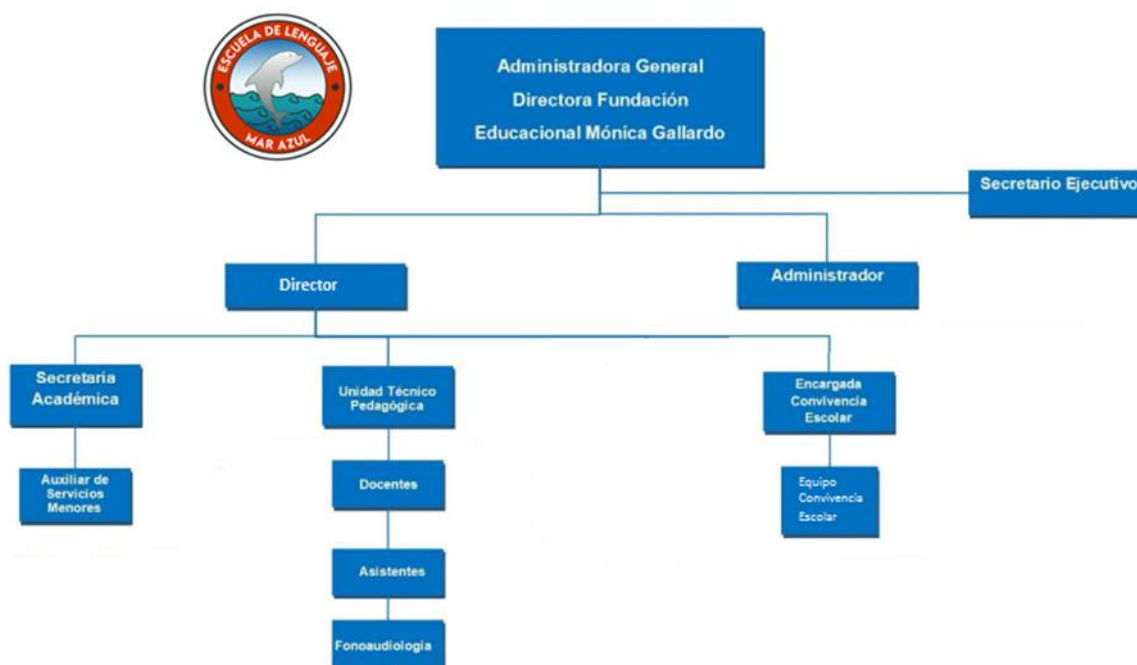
ESCUELA DE LENGUAJE
MAR AZUL

Administradora General
Directora Fundación
Educacional Mónica Gallardo

Secretario Ejecutivo

Director

Administrador

Secretaria Académica

Auxiliar de Servicios Menores

Unidad Técnico Pedagógica

Docentes

Asistentes

Fonoaudiologia

Encargada Convivencia Escolar

Equipo Convivencia Escolar